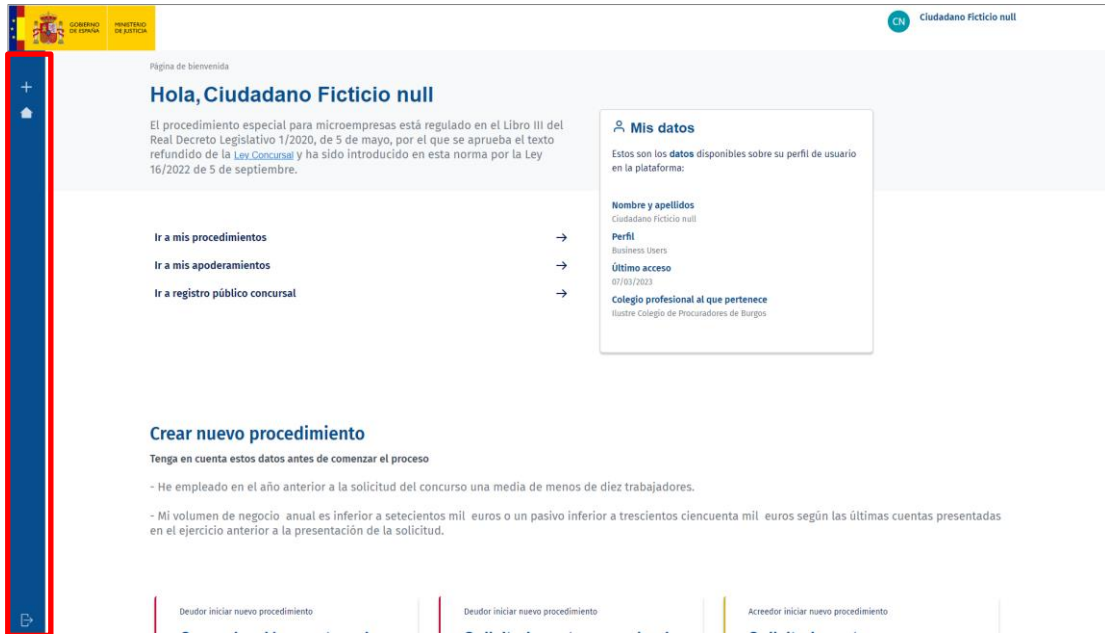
GOBIERNO DE ESPAÑA MINISTERIO DE JUSTICIA

CN Ciudadano Ficticio null

Página de bienvenida

Hola, Ciudadano Ficticio null

El procedimiento especial para microempresas está regulado en el Libro III del Real Decreto Legislativo 1/2020, de 5 de mayo, por el que se aprueba el texto refundido de la Ley Concursal y ha sido introducido en esta norma por la Ley 16/2022 de 5 de septiembre.

Mis datos

Estos son los datos disponibles sobre su perfil de usuario en la plataforma:

Nombre y apellidos
Ciudadano Ficticio null

Perfil
Business Users

Último acceso
07/03/2023

Colegio profesional al que pertenece
Ilustre Colegio de Procuradores de Burgos

Ir a mis procedimientos →

Ir a mis apoderamientos →

Ir a registro público concursal →

Crear nuevo procedimiento

Tenga en cuenta estos datos antes de comenzar el proceso

- He empleado en el año anterior a la solicitud del concurso una media de menos de diez trabajadores.

- Mi volumen de negocio anual es inferior a setecientos mil euros o un pasivo inferior a trescientos ciencuenta mil euros según las últimas cuentas presentadas en el ejercicio anterior a la presentación de la solicitud.

Deudor iniciar nuevo procedimiento

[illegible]

Deudor iniciar nuevo procedimiento

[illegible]

Acreedor iniciar nuevo procedimiento

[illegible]